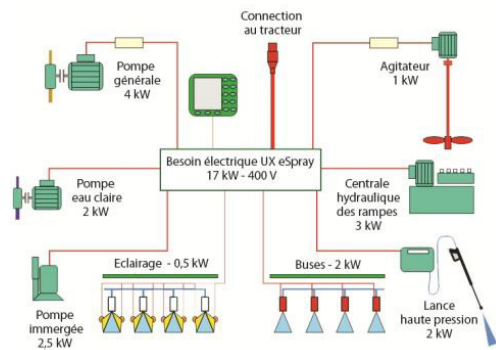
Connection au tracteur

Pompe générale 4 kW

Agitateur 1 kW

Besoin électrique UX eSpray 17 kW - 400 V

Pompe eau claire 2 kW

Centrale hydraulique des rampes 3 kW

Eclairage - 0,5 kW

Buses - 2 kW

Pompe immergée 2,5 kW

Lance haute pression 2 kW